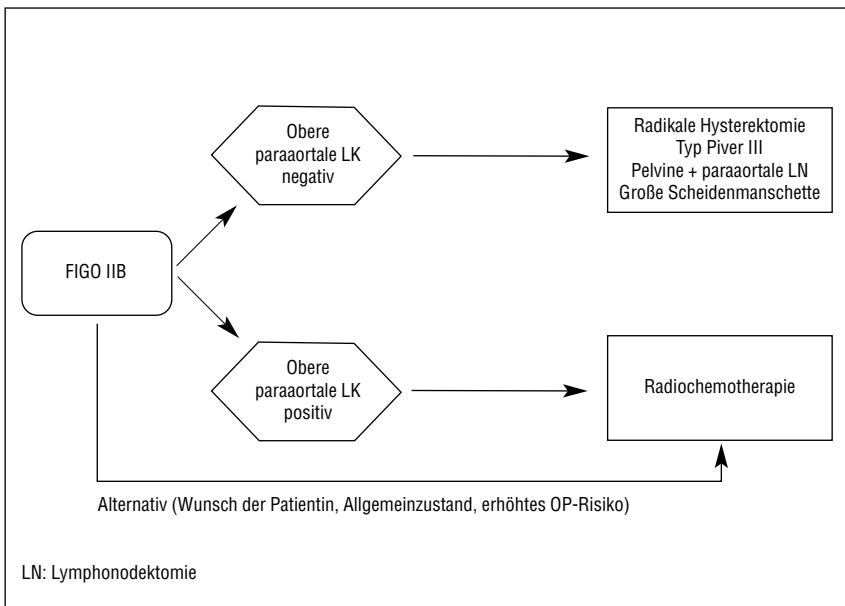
FIGO IIB

Obere paraaortale LK negativ

Radikale Hysterektomie
Typ Piver III
Pelvine + paraaortale LN
Große Scheidenmanschette

Obere paraaortale LK positiv

Radiochemotherapie

Alternativ (Wunsch der Patientin, Allgemeinzustand, erhöhtes OP-Risiko)

LN: Lymphonodektomie